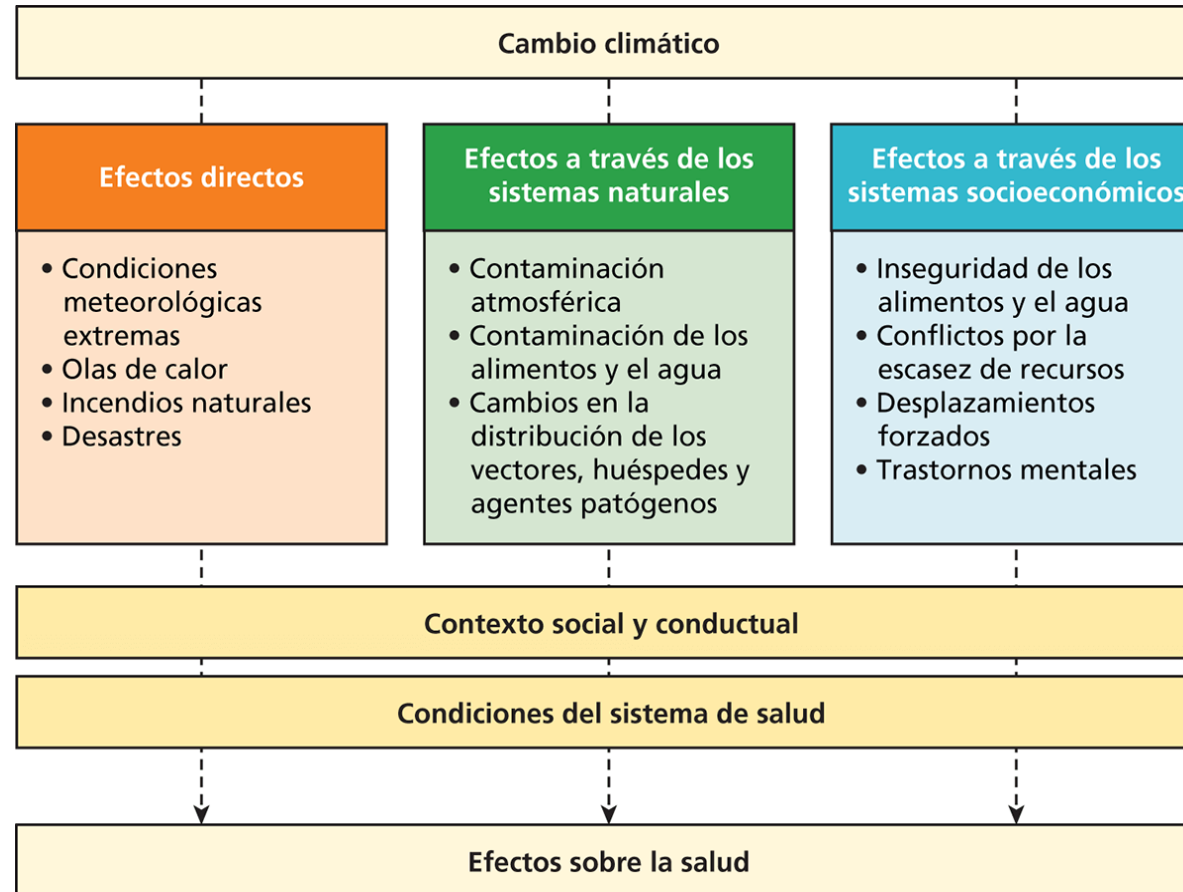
Cambio climático

Efectos directos

• Condiciones meteorológicas extremas
• Olas de calor
• Incendios naturales
• Desastres

Efectos a través de los sistemas naturales

• Contaminación atmosférica
• Contaminación de los alimentos y el agua
• Cambios en la distribución de los vectores, huéspedes y agentes patógenos

Efectos a través de los sistemas socioeconómicos

• Inseguridad de los alimentos y el agua
• Conflictos por la escasez de recursos
• Desplazamientos forzados
• Trastornos mentales

Contexto social y conductual

Condiciones del sistema de salud

Efectos sobre la salud